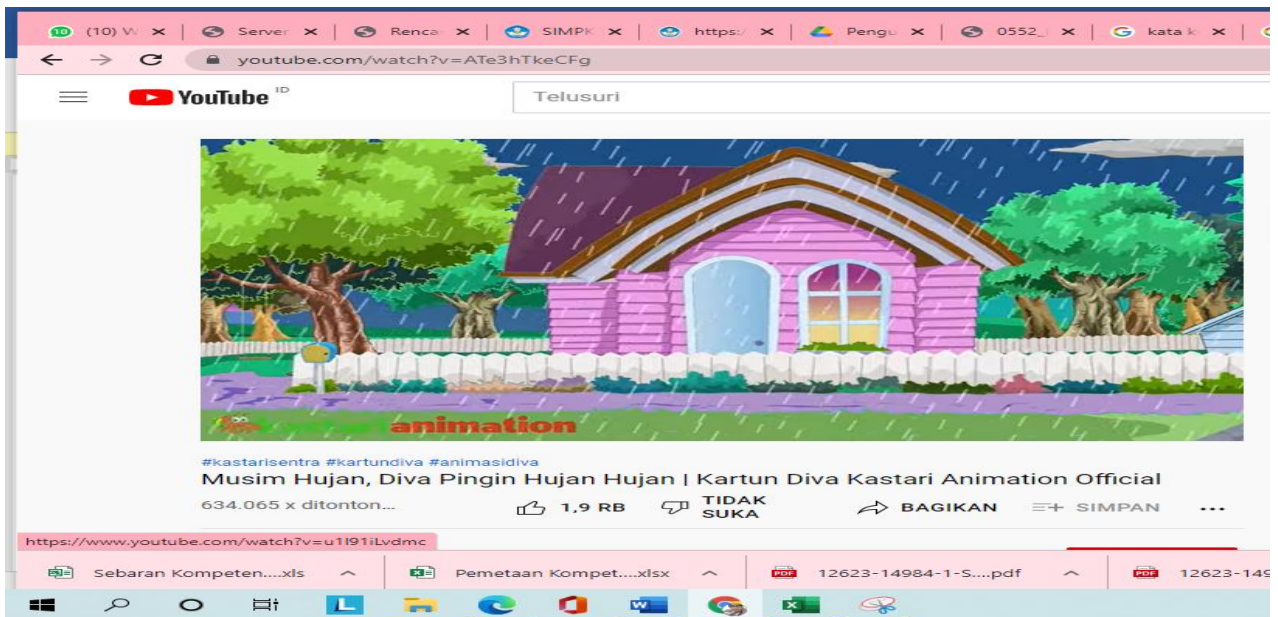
(10) W ×
Server ×
Renca ×
SIMPK ×
https:/ ×
Pengu ×
0552_ ×
kata k ×

youtube.com/watch?v=ATe3hTkeCFg

YouTube ID

Telusuri

animation

#kastarisentra #kartundiva #animasidiva
Musim Hujan, Diva Pingin Hujan Hujan | Kartun Diva Kastari Animation Official

634.065 x ditonton...
1,9 RB
TIDAK SUKA
BAGIKAN
SIMPAN
...

https://www.youtube.com/watch?v=u1l91iLvdmc

Sebaran Kompeten....xls
Pemetaan Kompet....xlsx
12623-14984-1-S....pdf
12623-149